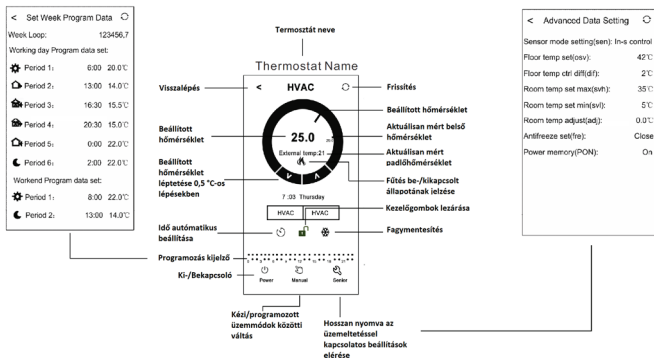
< Set Week Program Data

Week Loop: 123456,7

Working day Program data set:

Period 1: 6:00 20.0℃

Period 2: 13:00 14.0℃

Period 3: 16:30 15.5℃

Period 4: 20:30 15.0℃

Period 5: 0:00 22.0℃

Period 6: 2:00 22.0℃

Workend Program data set:

Period 1: 8:00 22.0℃

Period 2: 13:00 14.0℃

Termosztát neve

Thermostat Name

Visszalépés

< HVAC

Frissítés

Beállított hőmérséklet

Beállított hőmérséklet

25.0

Aktuálisan mért belső hőmérséklet

External temp:21

Aktuálisan mért padlóhőmérséklet

Beállított hőmérséklet léptetése 0,5 °C-os lépésekben

Fűtés be-/kikapcsolt állapotának jelzése

7:03 Thursday

HVAC HVAC

Kezelőgombok lezárása

Idő automatikus beállítása

Fagymentesítés

Programozás kijelző

Ki-/Bekapcsoló

Power Manual Senior

Kézi/programozott üzemmódok közötti váltás

Hosszan nyomva az üzemeltetéssel kapcsolatos beállítások elérése

< Advanced Data Setting

Sensor mode setting(sen): In-s control

Floor temp set(osv): 42℃

Floor temp ctrl diff(dif): 2℃

Room temp set max(svh): 35℃

Room temp set min(svl): 5℃

Room temp adjust(adj): 0.0℃

Antifreeze set(fre): Close

Power memory(PON): On